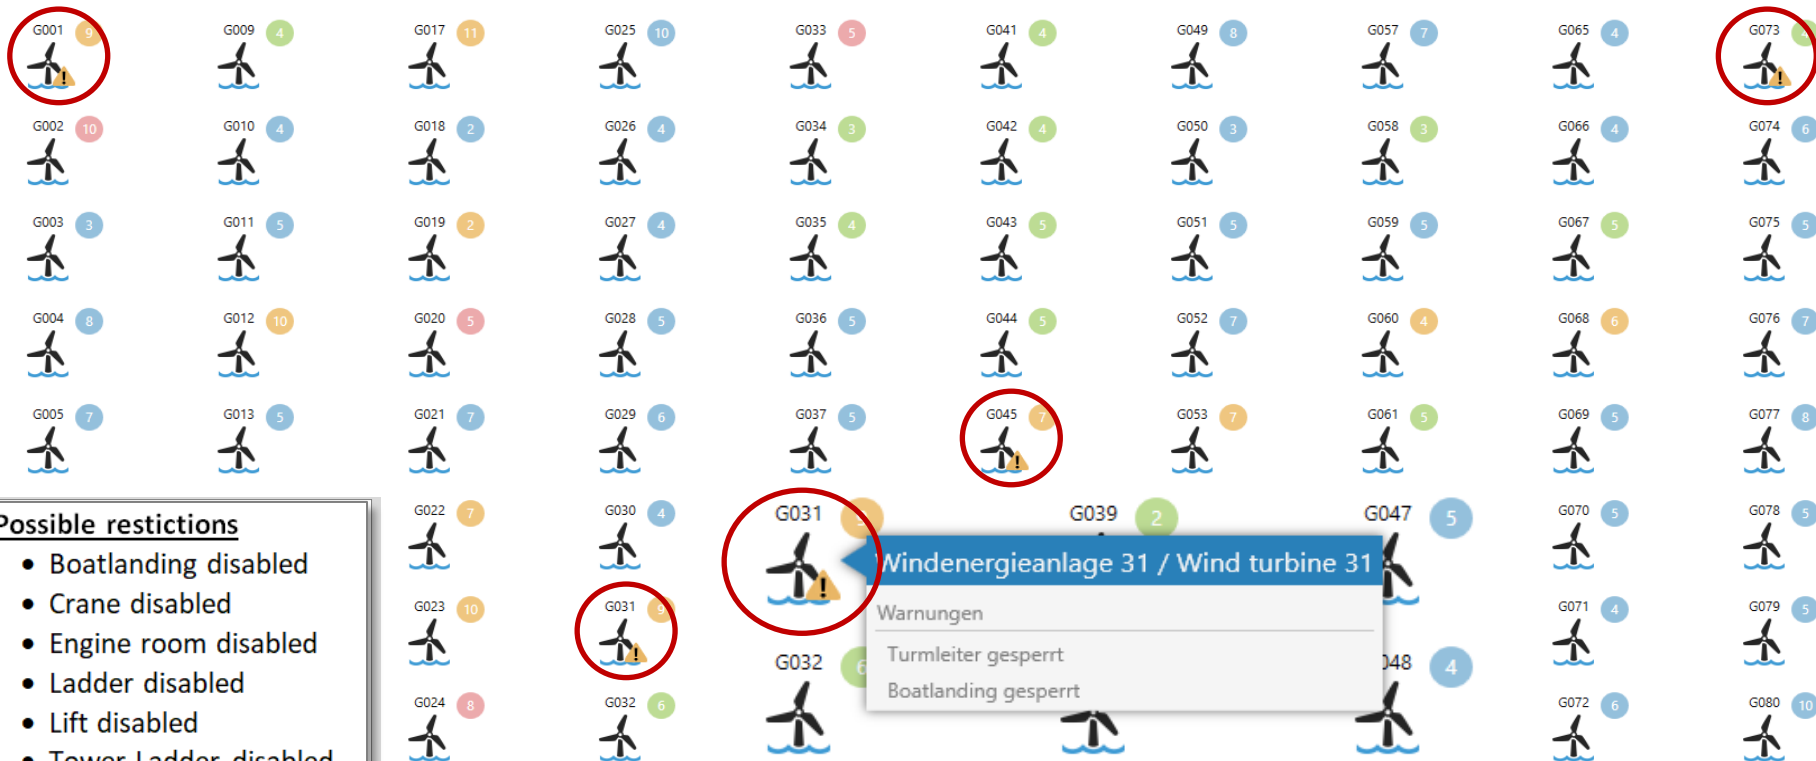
G001 9 G009 4 G017 11 G025 10 G033 5 G041 4 G049 8 G057 7 G065 4 G073 4

G002 10 G010 4 G018 2 G026 4 G034 3 G042 4 G050 3 G058 3 G066 4 G074 6

G003 3 G011 5 G019 2 G027 4 G035 4 G043 5 G051 5 G059 5 G067 5 G075 5

G004 8 G012 10 G020 5 G028 5 G036 5 G044 5 G052 7 G060 4 G068 6 G076 7

G005 7 G013 5 G021 7 G029 6 G037 5 G045 7 G053 7 G061 5 G069 5 G077 8

Possible restrictions
• Boatlanding disabled
• Crane disabled
• Engine room disabled
• Ladder disabled
• Lift disabled
• Tower Ladder disabled

G022 7 G030 4 G031 G039 2 G047 5 G070 5 G078 5

Windenergieanlage 31 / Wind turbine 31
Warnungen
Turmleiter gesperrt
Boatlanding gesperrt

G023 10 G031 9 G071 4 G079 5

G032 6 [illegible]48 4

G024 8 G032 6 G072 6 G080 10